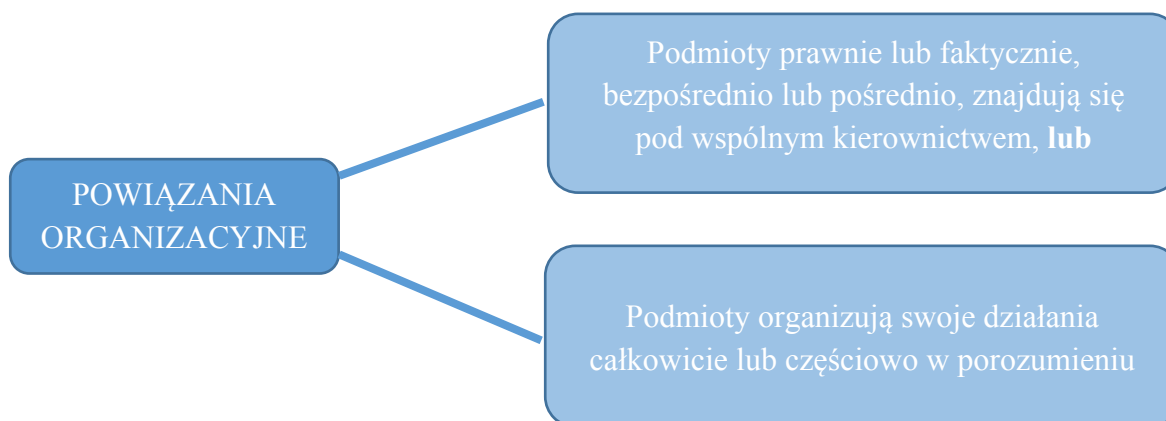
POWIĄZANIA ORGANIZACYJNE

Podmioty prawnie lub faktycznie, bezpośrednio lub pośrednio, znajdują się pod wspólnym kierownictwem, **lub**

Podmioty organizują swoje działania całkowicie lub częściowo w porozumieniu